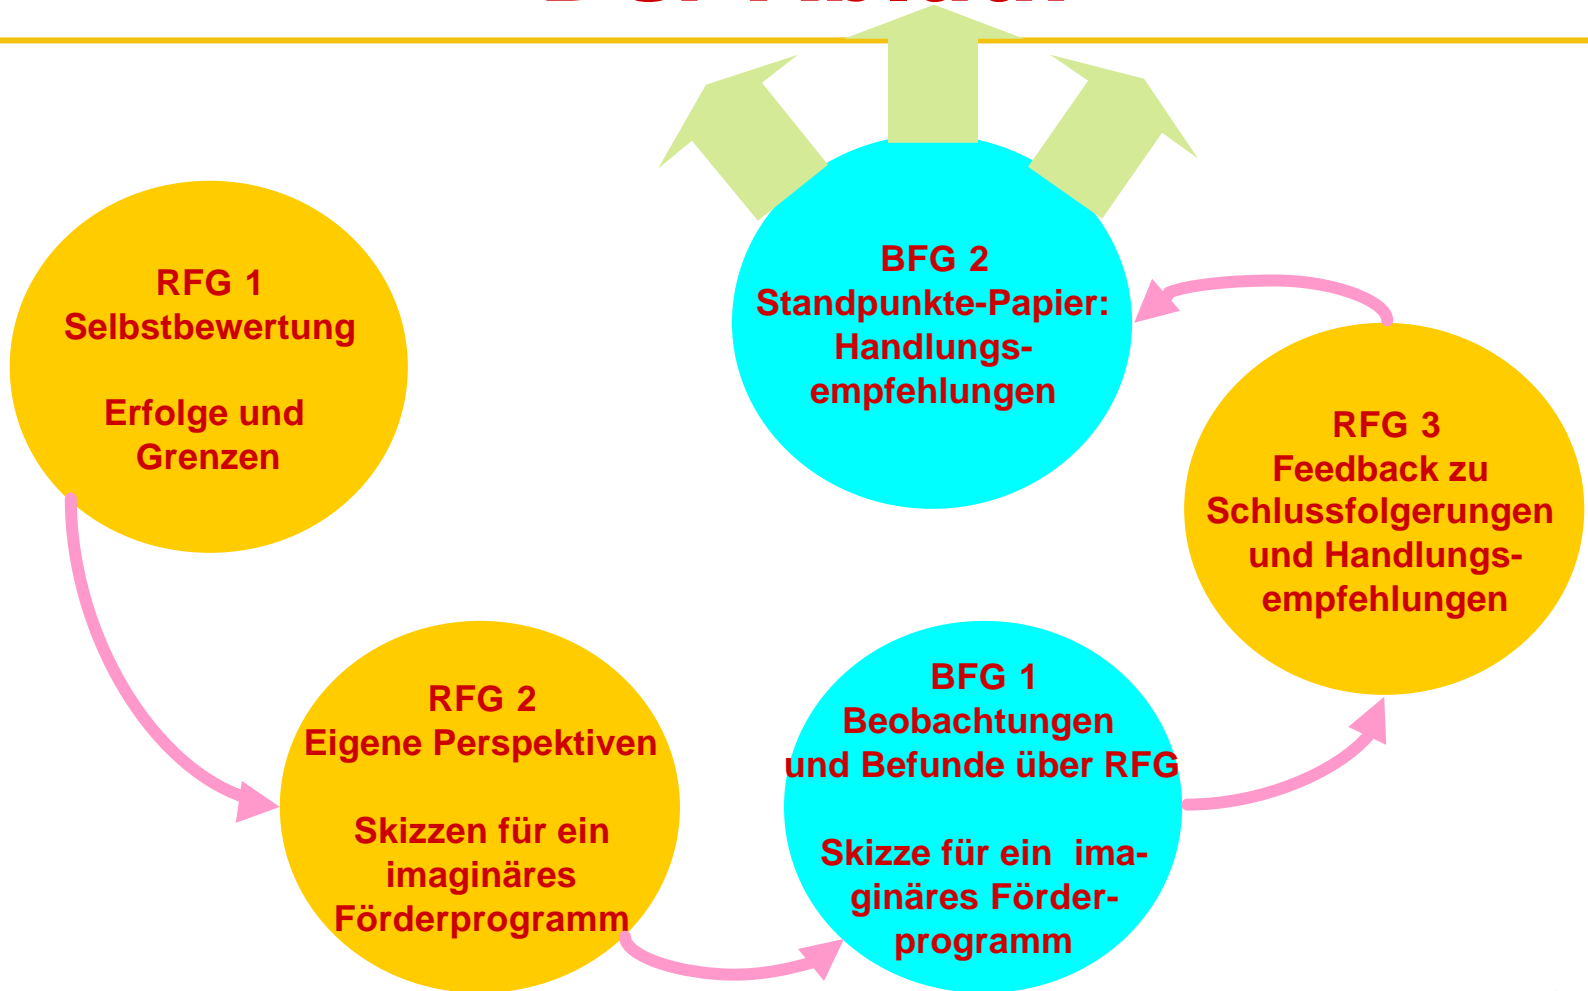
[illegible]

RFG 1
Selbstbewertung

Erfolge und Grenzen

BFG 2
Standpunkte-Papier: Handlungsempfehlungen

RFG 3
Feedback zu Schlussfolgerungen und Handlungsempfehlungen

RFG 2
Eigene Perspektiven

Skizzen für ein imaginäres Förderprogramm

BFG 1
Beobachtungen und Befunde über RFG

Skizze für ein imaginäres Förderprogramm